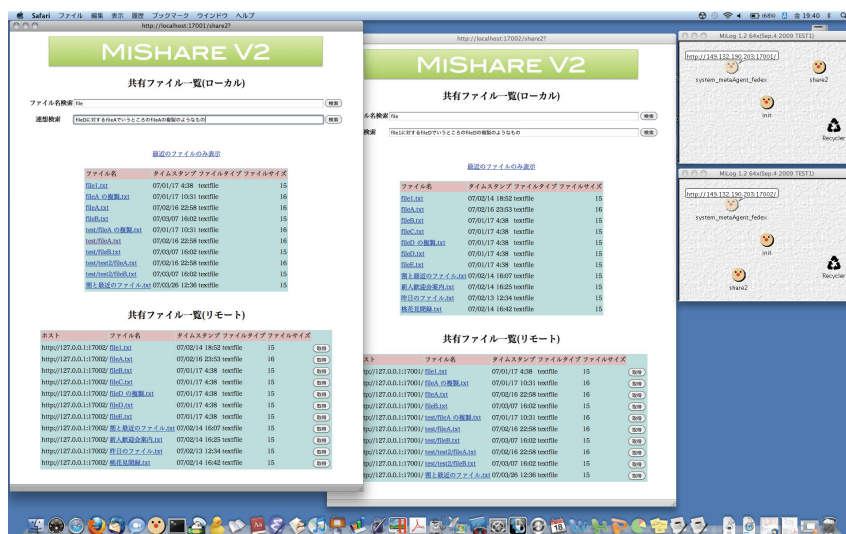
Safari ファイル 編集 表示 履歴 ブックマーク ウインドウ ヘルプ
(68%) 金 19:40

http://localhost:17001/share2/

MISHARE V2

共有ファイル一覧(ローカル)

ファイル名検索 file 検索
連想検索 fileDに対するfileAでいうところのfileAの複製のようなもの 検索

最近のファイルのみ表示

| ファイル名 | タイムスタンプ | ファイルタイプ | ファイルサイズ |
|---|---|---|---|
| file1.txt | 07/01/17 4:38 | textfile | 15 |
| fileA の複製.txt | 07/01/17 10:31 | textfile | 16 |
| fileA.txt | 07/02/16 22:58 | textfile | 16 |
| fileB.txt | 07/03/07 16:02 | textfile | 15 |
| test/fileA の複製.txt | 07/01/17 10:31 | textfile | 16 |
| test/fileA.txt | 07/02/16 22:58 | textfile | 16 |
| test/fileB.txt | 07/03/07 16:02 | textfile | 15 |
| test/test2/fileA.txt | 07/02/16 22:58 | textfile | 16 |
| test/test2/fileB.txt | 07/03/07 16:02 | textfile | 15 |
| 間と最近のファイル.txt | 07/03/26 12:36 | textfile | 15 |

共有ファイル一覧(リモート)

| ホスト | ファイル名 | タイムスタンプ | ファイルタイプ | ファイルサイズ | |
|---|---|---|---|---|---|
| http://127.0.0.1:17002/ | file1.txt | 07/02/14 18:52 | textfile | 15 | 取得 |
| http://127.0.0.1:17002/ | fileA.txt | 07/02/16 23:53 | textfile | 16 | 取得 |
| http://127.0.0.1:17002/ | fileB.txt | 07/01/17 4:38 | textfile | 15 | 取得 |
| http://127.0.0.1:17002/ | fileC.txt | 07/01/17 4:38 | textfile | 15 | 取得 |
| http://127.0.0.1:17002/ | fileD の複製.txt | 07/01/17 4:38 | textfile | 15 | 取得 |
| http://127.0.0.1:17002/ | fileD.txt | 07/01/17 4:38 | textfile | 15 | 取得 |
| http://127.0.0.1:17002/ | fileE.txt | 07/01/17 4:38 | textfile | 15 | 取得 |
| http://127.0.0.1:17002/ | 間と最近のファイル.txt | 07/02/14 16:07 | textfile | 15 | 取得 |
| http://127.0.0.1:17002/ | 新人歓迎会案内.txt | 07/02/14 16:25 | textfile | 15 | 取得 |
| http://127.0.0.1:17002/ | 昨日のファイル.txt | 07/02/13 12:34 | textfile | 15 | 取得 |
| http://127.0.0.1:17002/ | 桃花見開録.txt | 07/02/14 16:42 | textfile | 15 | 取得 |

http://localhost:17002/share2/

MISHARE V2

共有ファイル一覧(ローカル)

ル名検索 file 検索
検索 fileCに対するfileDでいうところのfileDの複製のようなもの 検索

最近のファイルのみ表示

| ファイル名 | タイムスタンプ | ファイルタイプ | ファイルサイズ |
|---|---|---|---|
| file1.txt | 07/02/14 18:52 | textfile | 15 |
| fileA.txt | 07/02/16 23:53 | textfile | 16 |
| fileB.txt | 07/01/17 4:38 | textfile | 15 |
| fileC.txt | 07/01/17 4:38 | textfile | 15 |
| fileD の複製.txt | 07/01/17 4:38 | textfile | 15 |
| fileD.txt | 07/01/17 4:38 | textfile | 15 |
| fileE.txt | 07/01/17 4:38 | textfile | 15 |
| 間と最近のファイル.txt | 07/02/14 16:07 | textfile | 15 |
| 新人歓迎会案内.txt | 07/02/14 16:25 | textfile | 15 |
| 昨日のファイル.txt | 07/02/13 12:34 | textfile | 15 |
| 桃花見開録.txt | 07/02/14 16:42 | textfile | 15 |

共有ファイル一覧(リモート)

| スト | ファイル名 | タイムスタンプ | ファイルタイプ | ファイルサイズ | |
|---|---|---|---|---|---|
| ://127.0.0.1:17001/ | file1.txt | 07/01/17 4:38 | textfile | 15 | 取得 |
| ://127.0.0.1:17001/ | fileA の複製.txt | 07/01/17 10:31 | textfile | 16 | 取得 |
| ://127.0.0.1:17001/ | fileA.txt | 07/02/16 22:58 | textfile | 16 | 取得 |
| ://127.0.0.1:17001/ | fileB.txt | 07/03/07 16:02 | textfile | 15 | 取得 |
| ://127.0.0.1:17001/ | test/fileA の複製.txt | 07/01/17 10:31 | textfile | 16 | 取得 |
| ://127.0.0.1:17001/ | test/fileA.txt | 07/02/16 22:58 | textfile | 16 | 取得 |
| ://127.0.0.1:17001/ | test/fileB.txt | 07/03/07 16:02 | textfile | 15 | 取得 |
| ://127.0.0.1:17001/ | test/test2/fileA.txt | 07/02/16 22:58 | textfile | 16 | 取得 |
| ://127.0.0.1:17001/ | test/test2/fileB.txt | 07/03/07 16:02 | textfile | 15 | 取得 |
| ://127.0.0.1:17001/ | 間と最近のファイル.txt | 07/03/26 12:36 | textfile | 15 | 取得 |

MiLog 1.2 64x(Sep.4 2009 TEST1)
http://149.132.190.203:17001/
system_metaAgent_fedex
share2
init
Recycler

MiLog 1.2 64x(Sep.4 2009 TEST1)
http://149.132.190.203:17002/
system_metaAgent_fedex
init
share2
Recycler

18